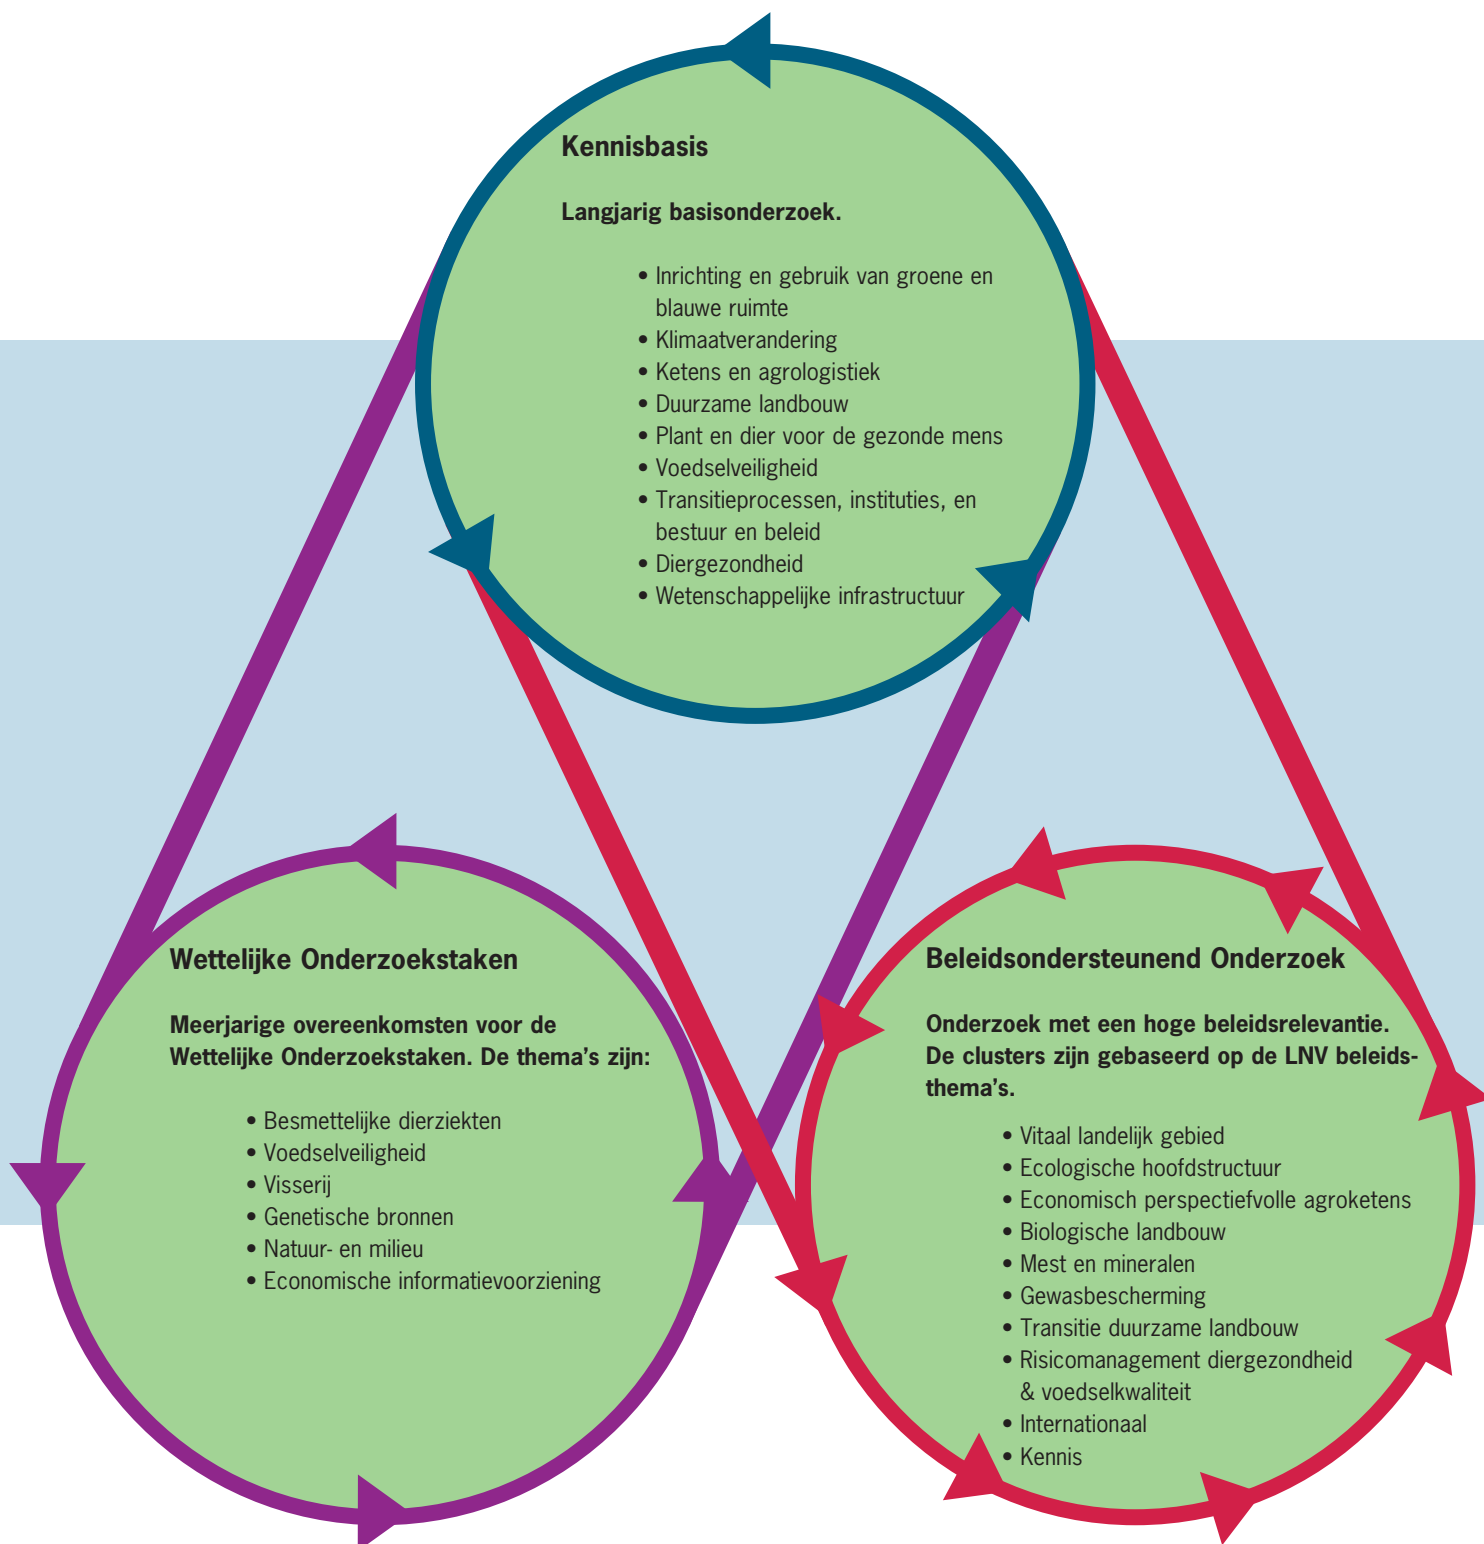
Kennisbasis

Langjarig basisonderzoek.

• Inrichting en gebruik van groene en blauwe ruimte
• Klimaatverandering
• Ketens en agrologistiek
• Duurzame landbouw
• Plant en dier voor de gezonde mens
• Voedselveiligheid
• Transitieprocessen, instituties, en bestuur en beleid
• Diergezondheid
• Wetenschappelijke infrastructuur

Wettelijke Onderzoekstaken

Meerjarige overeenkomsten voor de Wettelijke Onderzoekstaken. De thema's zijn:

• Besmettelijke dierziekten
• Voedselveiligheid
• Visserij
• Genetische bronnen
• Natuur- en milieu
• Economische informatievoorziening

Beleidsondersteunend Onderzoek

Onderzoek met een hoge beleidsrelevantie. De clusters zijn gebaseerd op de LNV beleidsthema's.

• Vitaal landelijk gebied
• Ecologische hoofdstructuur
• Economisch perspectiefvolle agroketens
• Biologische landbouw
• Mest en mineralen
• Gewasbescherming
• Transitie duurzame landbouw
• Risicomanagement diergezondheid & voedselkwaliteit
• Internationaal
• Kennis